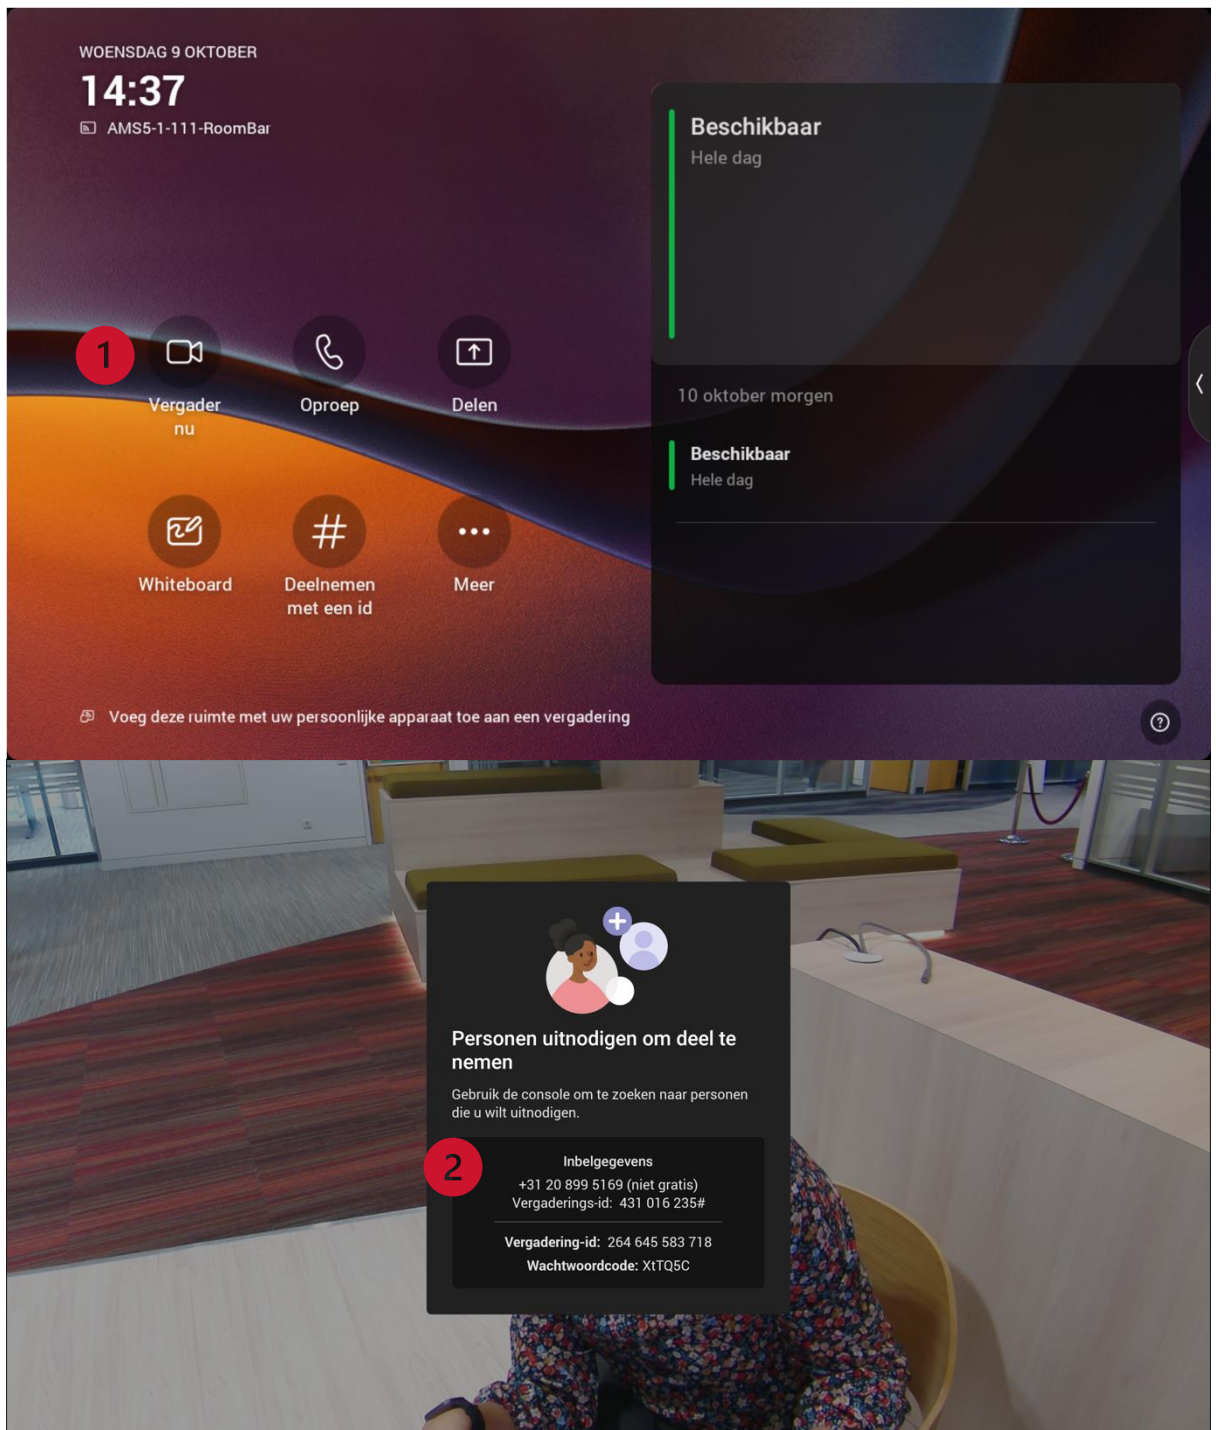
WOENSDAG 9 OKTOBER

14:37

AMS5-1-111-RoomBar

Beschikbaar
Hele dag

10 oktober morgen

Beschikbaar
Hele dag

1

Vergader nu

Oproep

Delen

Whiteboard

Deelnemen met een id

Meer

Voeg deze ruimte met uw persoonlijke apparaat toe aan een vergadering

Personen uitnodigen om deel te nemen

Gebruik de console om te zoeken naar personen die u wilt uitnodigen.

2

Inbelgegevens
+31 20 899 5169 (niet gratis)
Vergaderings-id: 431 016 235#

Vergadering-id: 264 645 583 718
Wachtwoordcode: XtTQ5C